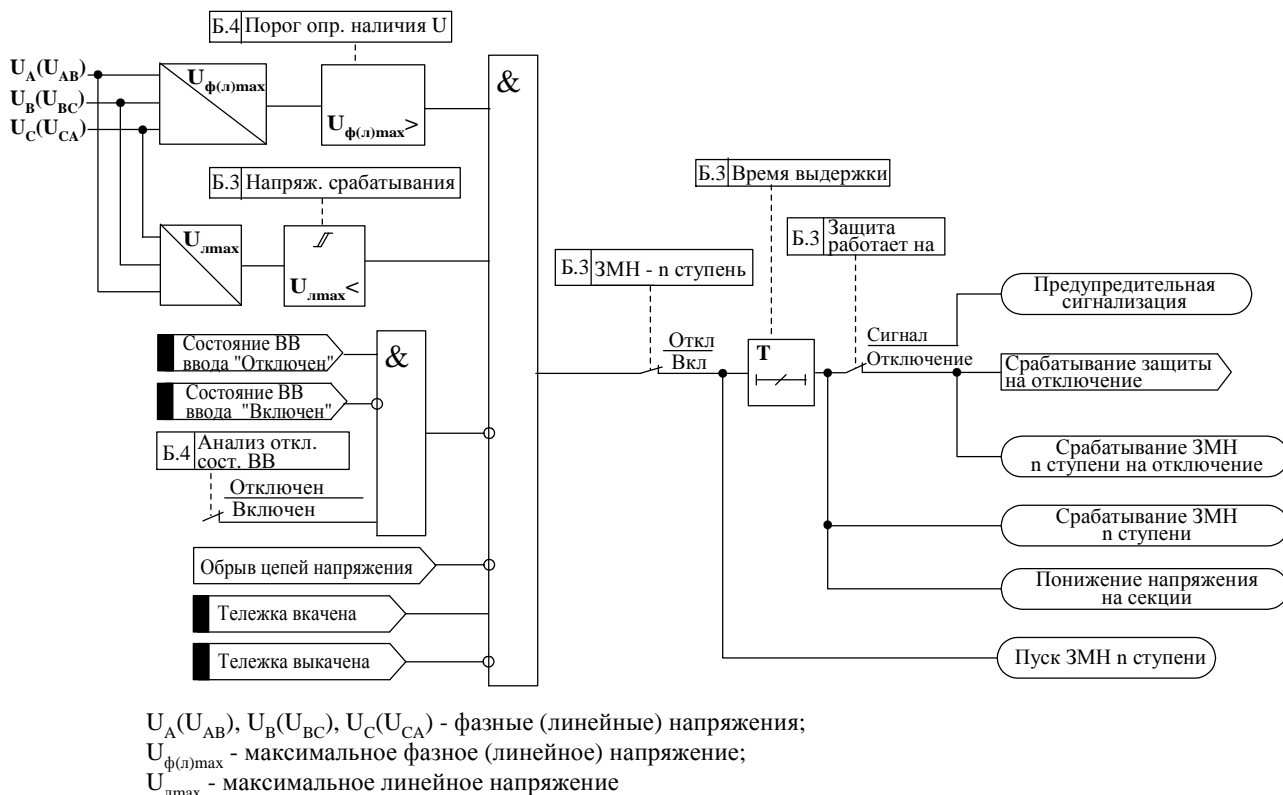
Б.4 Порог опр. наличия U

$U_A(U_{AB})$
$U_B(U_{BC})$
$U_C(U_{CA})$

$U_{ф(л)max}$

$U_{ф(л)max}>$

&

Б.3 Напряж. срабатывания

$U_{лmax}$

$U_{лmax}<$

Б.3 Время выдержки

Б.3 Защита работает на

Б.3 ЗМН - n ступень

Откл
Вкл

T

Сигнал
Отключение

Предупредительная сигнализация

Срабатывание защиты на отключение

Срабатывание ЗМН n ступени на отключение

Срабатывание ЗМН n ступени

Понижение напряжения на секции

Пуск ЗМН n ступени

Состояние ВВ ввода "Отключен"

Состояние ВВ ввода "Включен"

&

Б.4 Анализ откл. сост. ВВ

Отключен
Включен

Обрыв цепей напряжения

Тележка вкачена

Тележка выкачена

$U_A(U_{AB})$, $U_B(U_{BC})$, $U_C(U_{CA})$ - фазные (линейные) напряжения;
$U_{ф(л)max}$ - максимальное фазное (линейное) напряжение;
$U_{лmax}$ - максимальное линейное напряжение